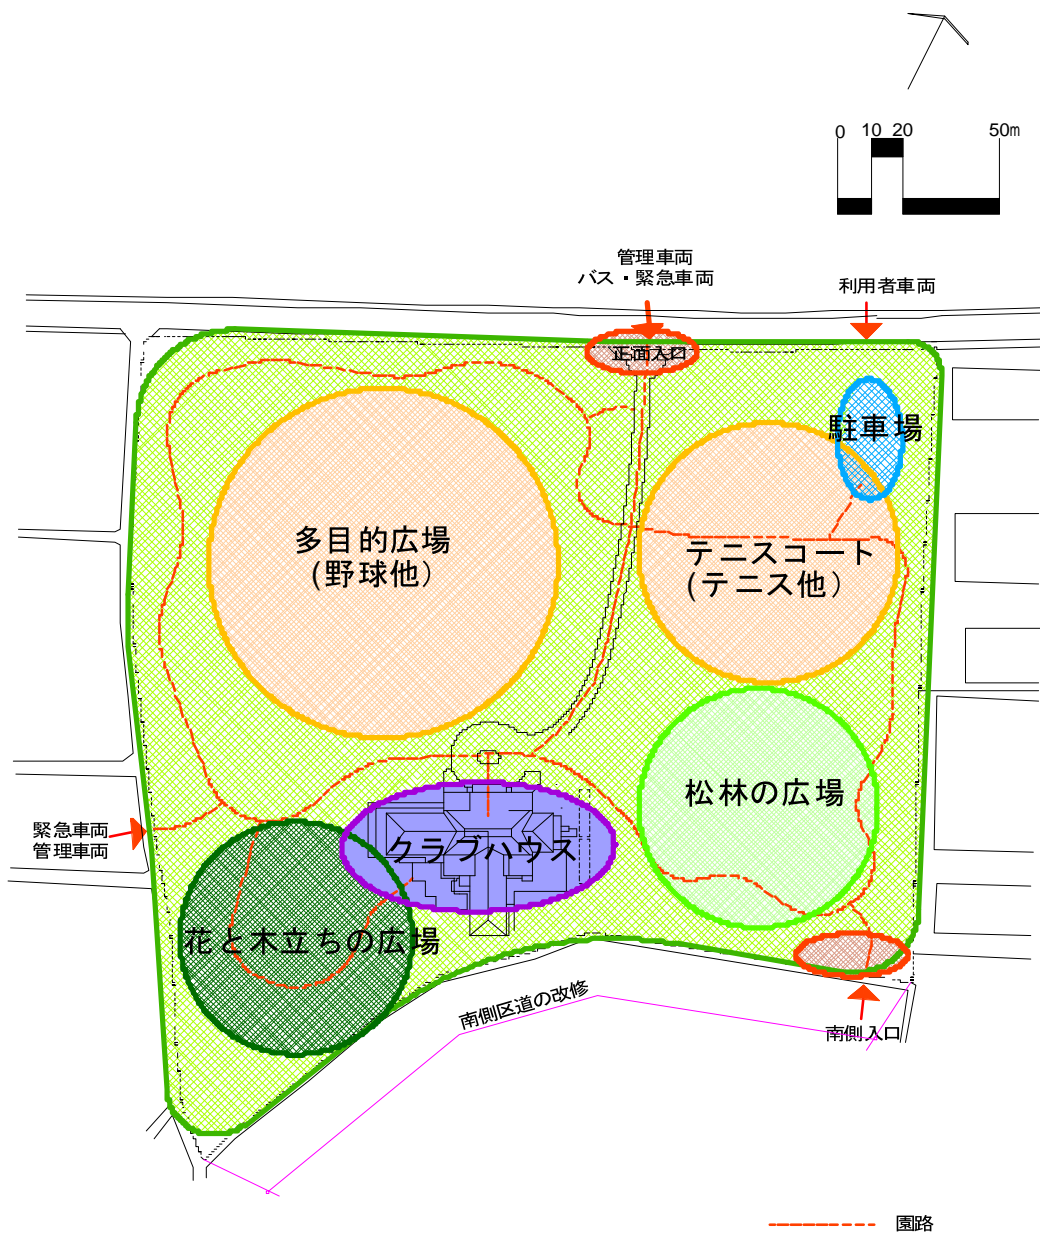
0 10 20 50m

管理車両
バス・緊急車両

利用者車両

正面入口

駐車場

多目的広場
(野球他)

テニスコート
(テニス他)

松林の広場

緊急車両
管理車両

クラブハウス

花と木立ちの広場

南側区道の改修

南側入口

園路